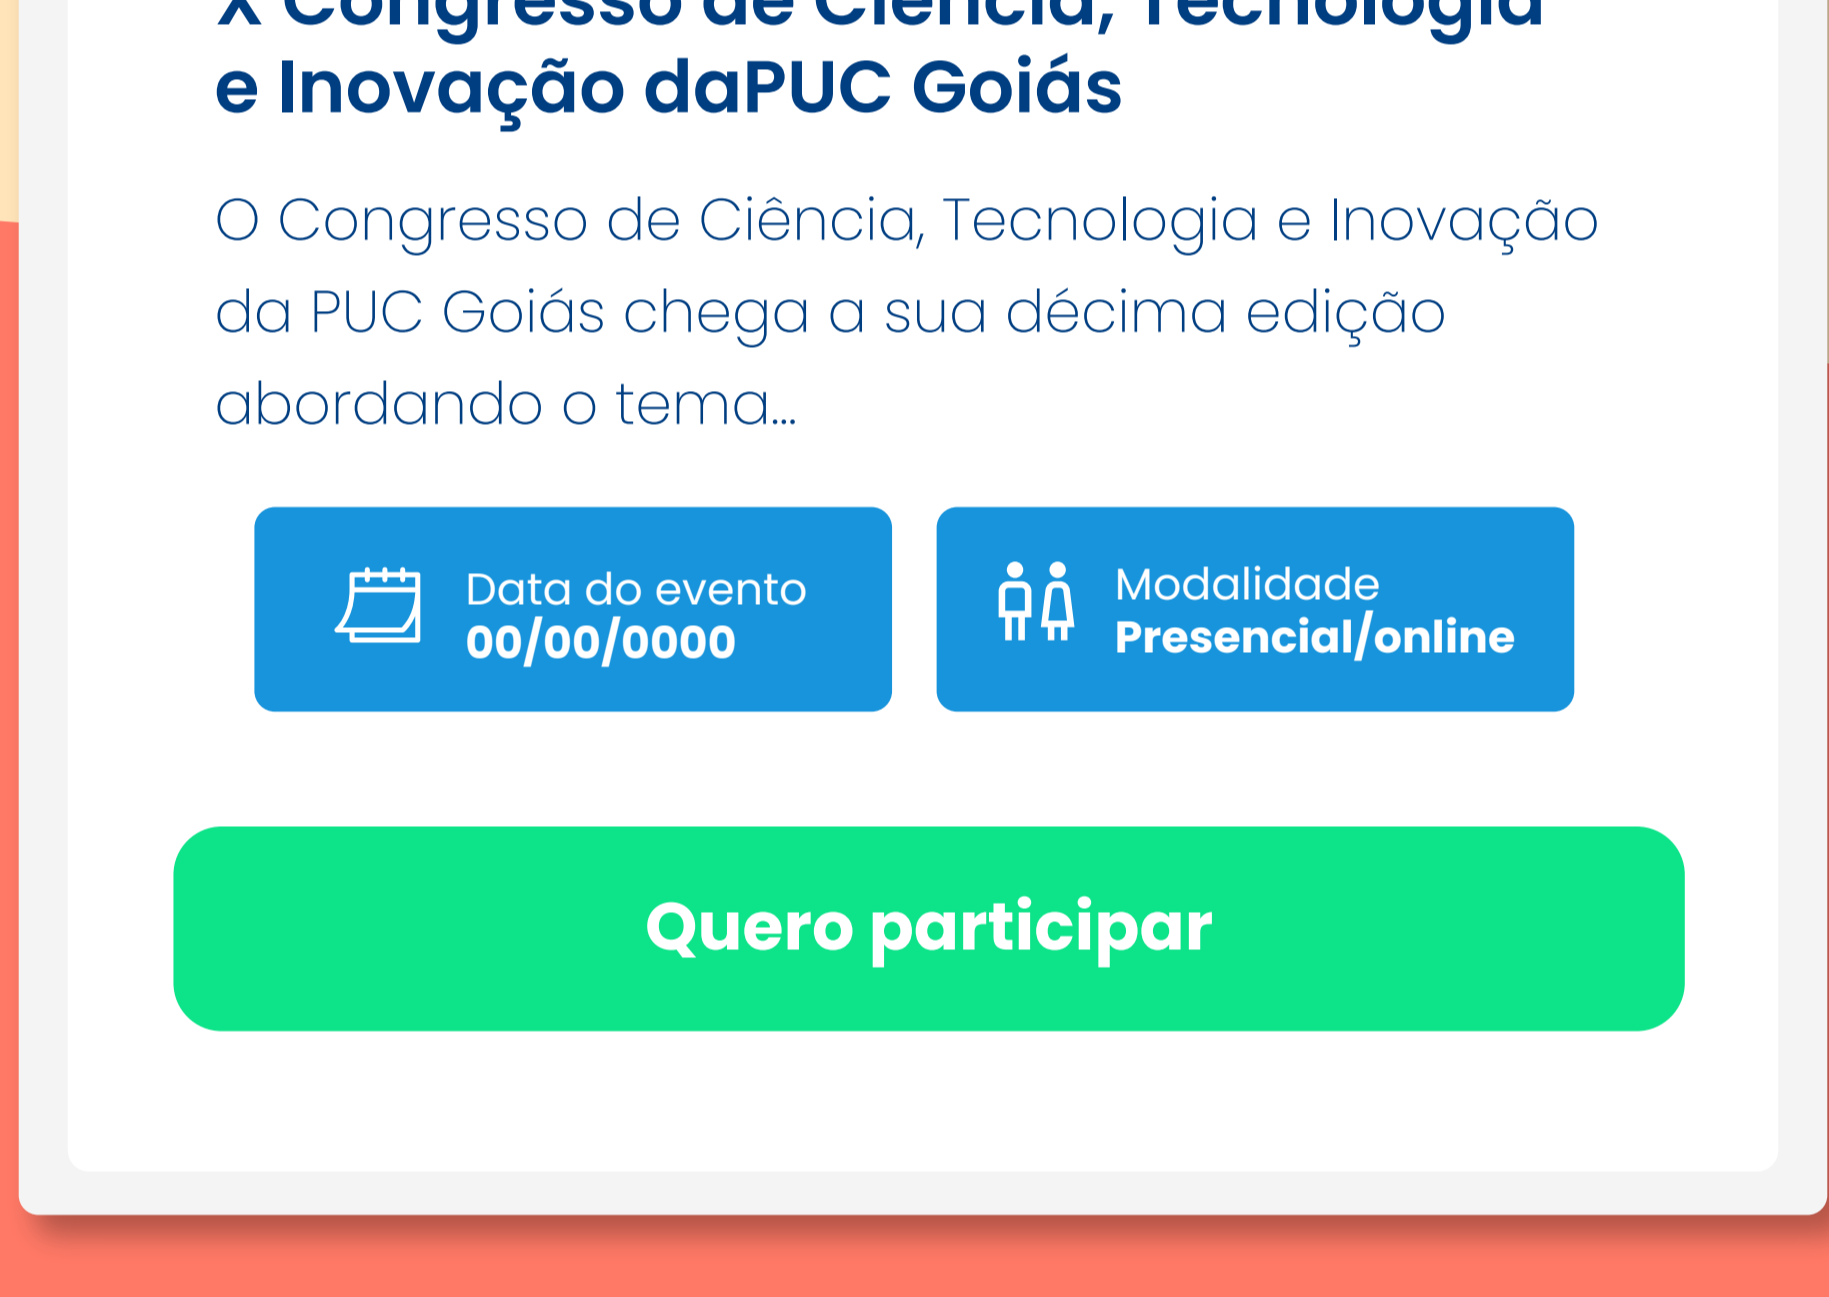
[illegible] Congresso de Ciência, Tecnologia
e Inovação daPUC Goiás

O Congresso de Ciência, Tecnologia e Inovação da PUC Goiás chega a sua décima edição abordando o tema...

Data do evento
00/00/0000

Modalidade
Presencial/online

Quero participar